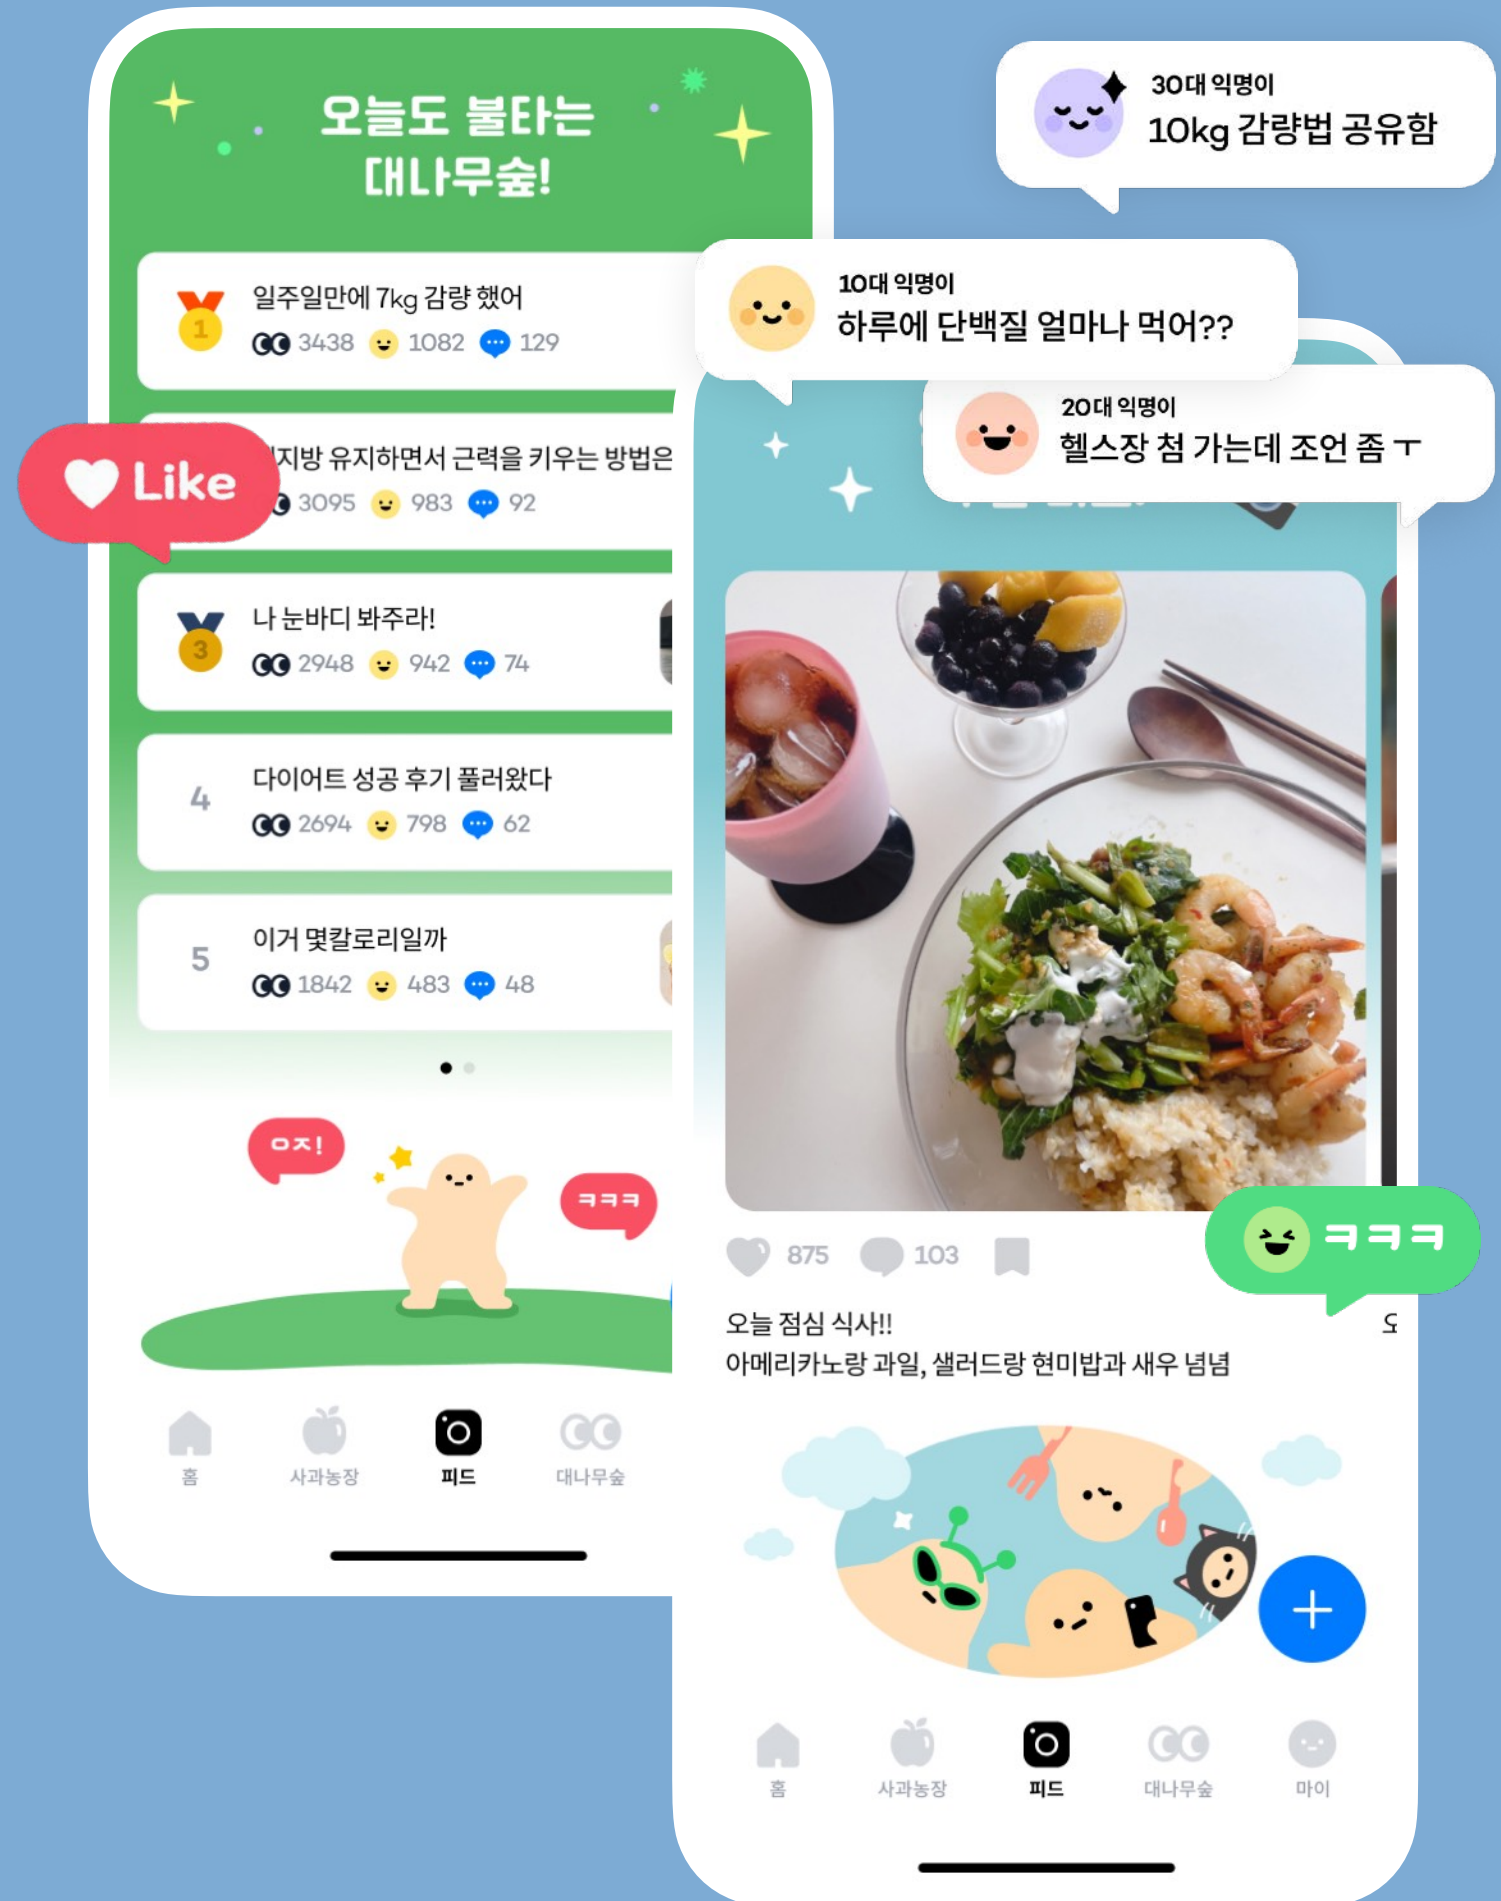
오늘도 불타는 대나무숲!

1 일주일만에 7kg 감량 했어
3438 1082 129

지방 유지하면서 근력을 키우는 방법은
3095 983 92

3 나 눈바디 봐주라!
2948 942 74

4 다이어트 성공 후기 풀러왔다
2694 798 62

5 이거 몇칼로리일까
1842 483 48

Like

ㅇㅈ!

ㅋㅋㅋ

홈 사과농장 피드 대나무숲

30대 익명이
10kg 감량법 공유함

10대 익명이
하루에 단백질 얼마나 먹어??

20대 익명이
헬스장 첨 가는데 조언 좀 ㅜ

875 103

ㅋㅋㅋ

오늘 점심 식사!!
아메리카노랑 과일, 샐러드랑 현미밥과 새우 념념

홈 사과농장 피드 대나무숲 마이